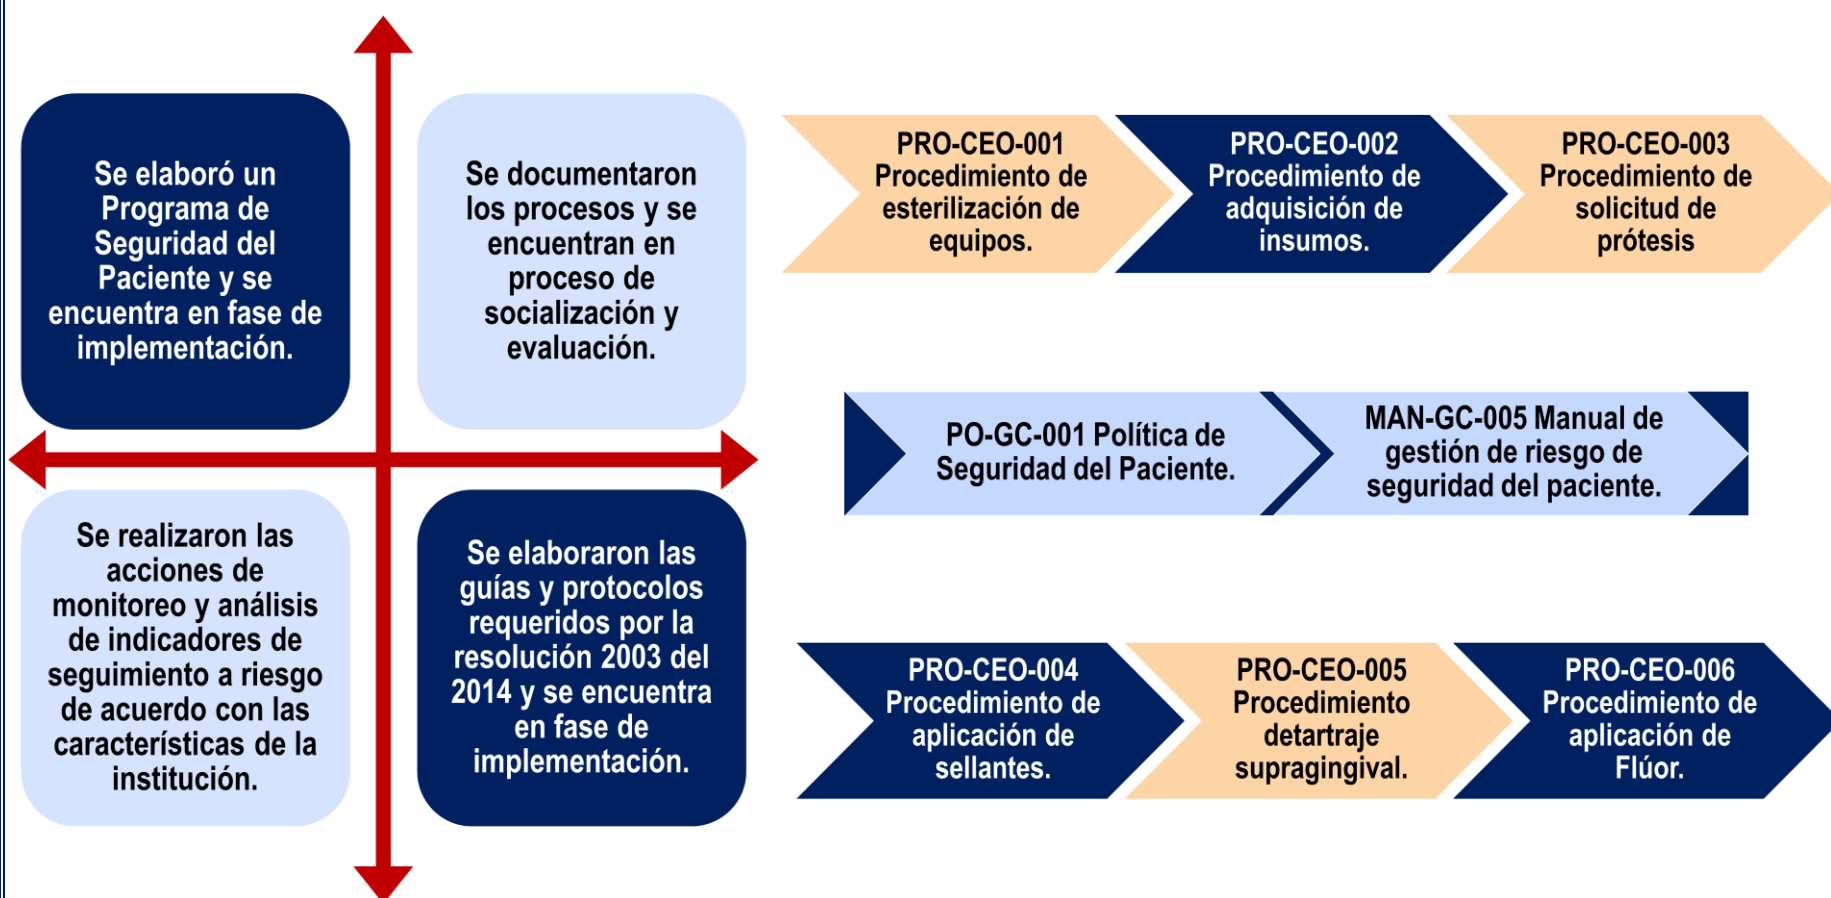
Se elaboró un Programa de Seguridad del Paciente y se encuentra en fase de implementación.

Se documentaron los procesos y se encuentran en proceso de socialización y evaluación.

Se realizaron las acciones de monitoreo y análisis de indicadores de seguimiento a riesgo de acuerdo con las características de la institución.

Se elaboraron las guías y protocolos requeridos por la resolución 2003 del 2014 y se encuentra en fase de implementación.

PRO-CEO-001 Procedimiento de esterilización de equipos.

PRO-CEO-002 Procedimiento de adquisición de insumos.

PRO-CEO-003 Procedimiento de solicitud de prótesis

PO-GC-001 Política de Seguridad del Paciente.

MAN-GC-005 Manual de gestión de riesgo de seguridad del paciente.

PRO-CEO-004 Procedimiento de aplicación de sellantes.

PRO-CEO-005 Procedimiento detartraje supragingival.

PRO-CEO-006 Procedimiento de aplicación de Flúor.